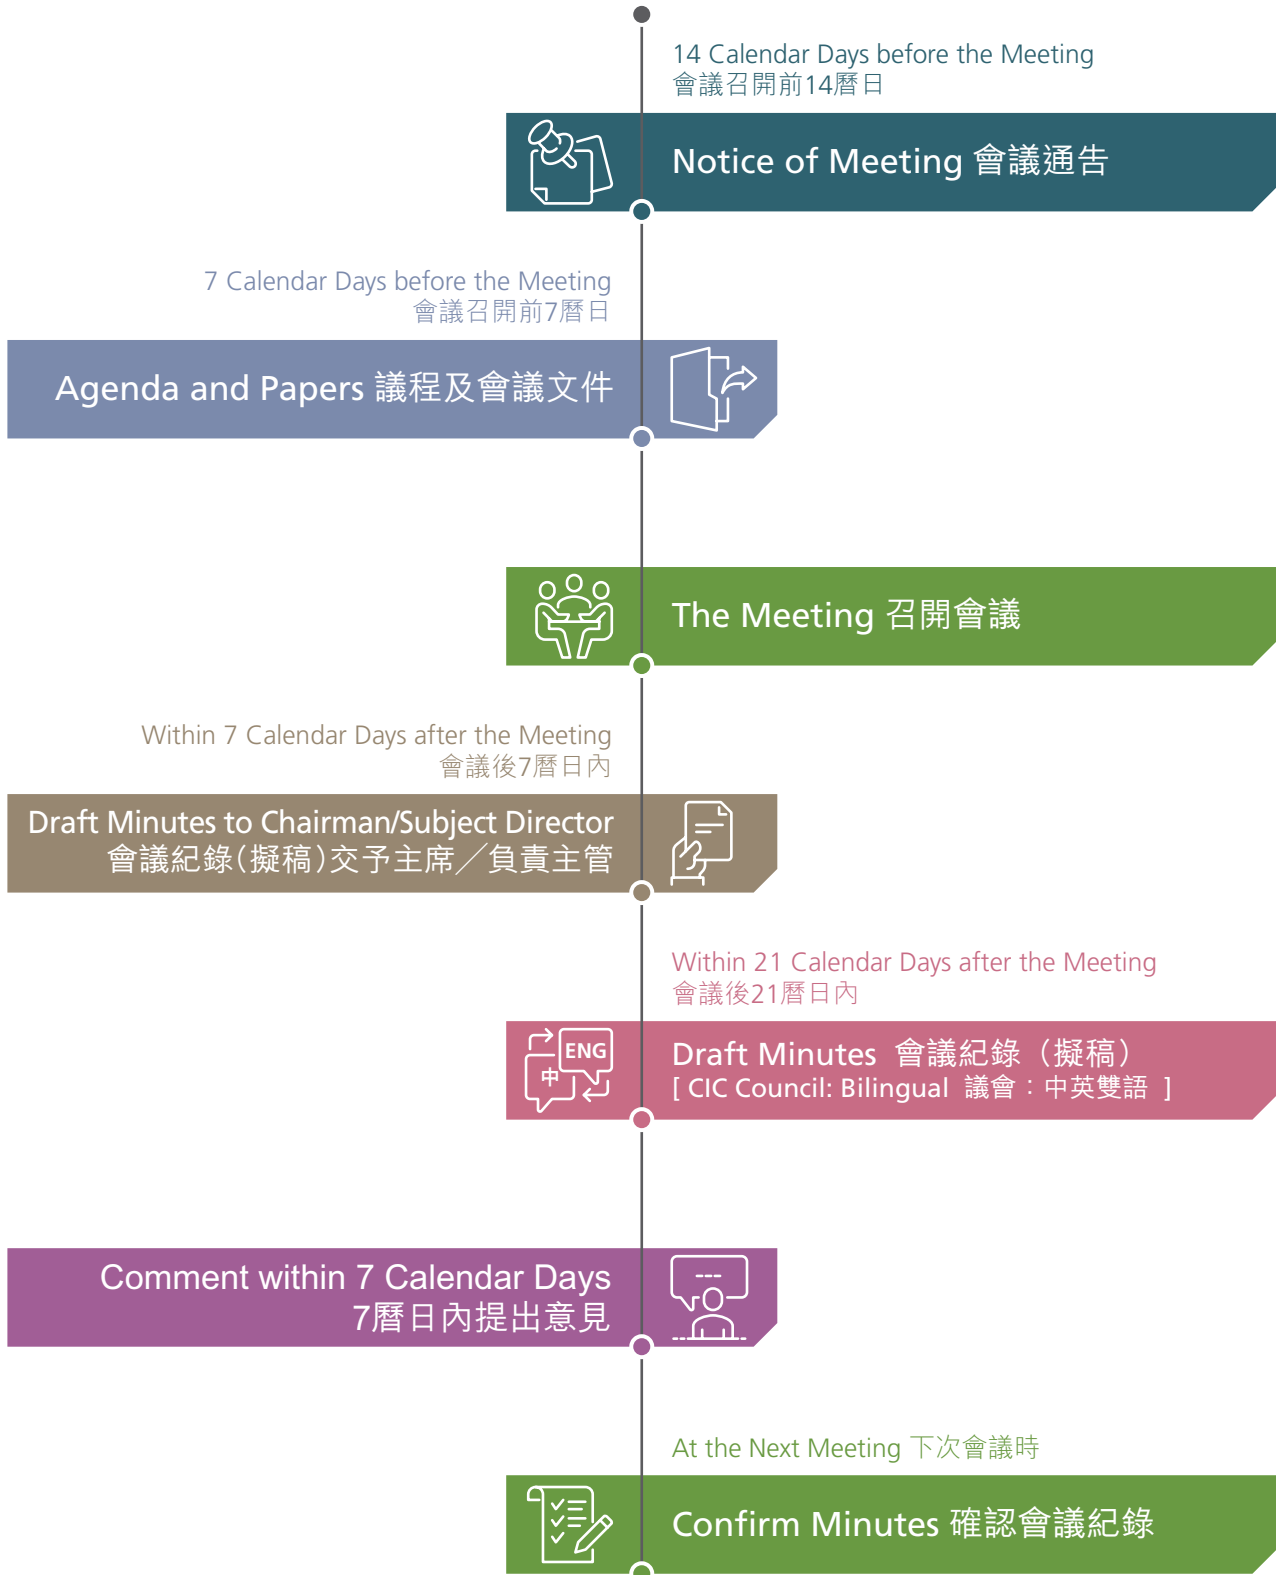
14 Calendar Days before the Meeting
會議召開前14曆日

Notice of Meeting 會議通告

7 Calendar Days before the Meeting
會議召開前7曆日

Agenda and Papers 議程及會議文件

The Meeting 召開會議

Within 7 Calendar Days after the Meeting
會議後7曆日內

Draft Minutes to Chairman/Subject Director
會議紀錄（擬稿）交予主席／負責主管

Within 21 Calendar Days after the Meeting
會議後21曆日內

ENG
中

Draft Minutes 會議紀錄（擬稿）
[ CIC Council: Bilingual 議會：中英雙語 ]

Comment within 7 Calendar Days
7曆日內提出意見

At the Next Meeting 下次會議時

Confirm Minutes 確認會議紀錄